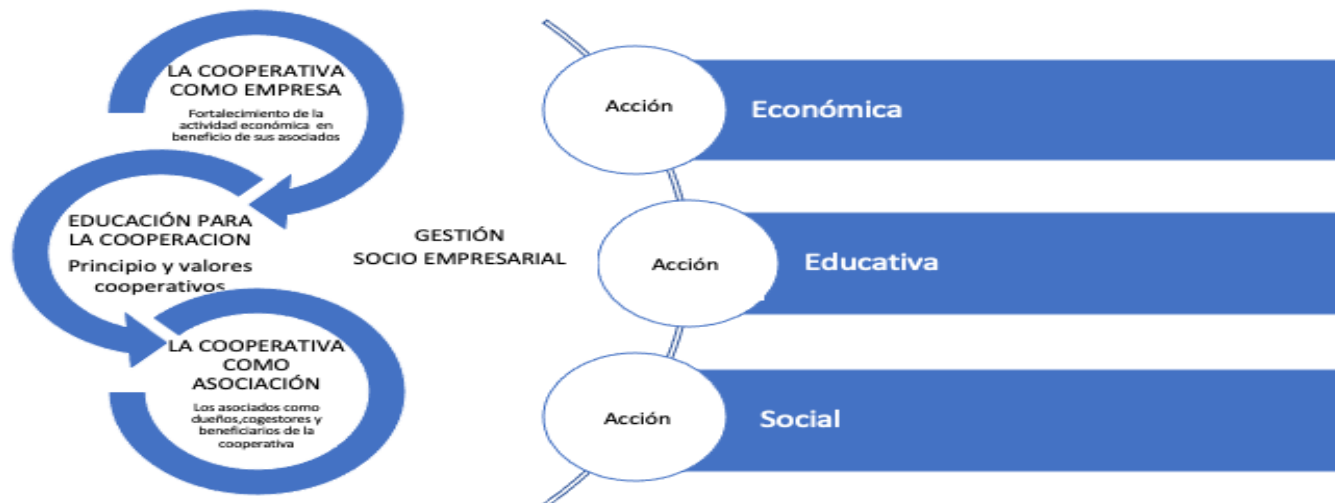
LA COOPERATIVA COMO EMPRESA

Fortalecimiento de la actividad económica en beneficio de sus asociados

EDUCACIÓN PARA LA COOPERACION

Principio y valores cooperativos

LA COOPERATIVA COMO ASOCIACIÓN

Los asociados como dueños,cogestores y beneficiarios de la cooperativa

GESTIÓN SOCIO EMPRESARIAL

Acción

Económica

Acción

Educativa

Acción

Social